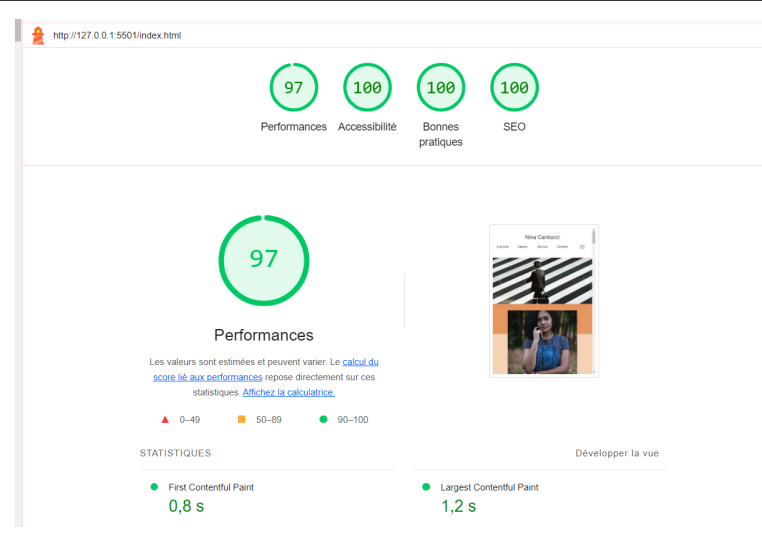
http://127.0.0.1:5501/index.html

97 Performances
100 Accessibilité
100 Bonnes pratiques
100 SEO

97

Performances

Les valeurs sont estimées et peuvent varier. Le calcul du score lié aux performances repose directement sur ces statistiques. Affichez la calculatrice.

0–49 50–89 90–100

Nina Carducci
Accueil Galerie Services Contact

STATISTIQUES

Développer la vue

First Contentful Paint
0,8 s

Largest Contentful Paint
1,2 s